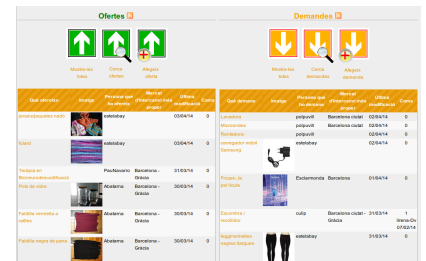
Ofertes

Mostra-les totes

Cerca ofertes

Afegeix oferta

| Què ofereix | Imatge | Persona que ho ofereix | Mercat (Intercanvi/mé propi) | Última modificació | Com |
|---|---|---|---|---|---|
| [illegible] |  | estelabay |  | 03/04/14 | 0 |
| Iceland |  | estelabay |  | 02/04/14 | 0 |
| Tovalla en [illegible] |  | PauNavarro | Barcelona - Gràcia | 31/03/14 | 0 |
| Pots de vidre |  | Abelema | Barcelona - Gràcia | 30/03/14 | 0 |
| Faldilla vermella a ratlles |  | Abelema | Barcelona - Gràcia | 30/03/14 | 0 |
| Faldilla negra de pana |  | Abelema | Barcelona - Gràcia | 30/03/14 | 0 |

Demandes

Mostra-les totes

Cerca demandes

Afegeix demanda

| Què demana | Imatge | Persona que ho demana | Mercat (Intercanvi/mé propi) | Última modificació | Coms |
|---|---|---|---|---|---|
| Llesadors |  | polpuvill | Barcelona ciutat | 02/04/14 | 0 |
| Marionetes |  | polpuvill | Barcelona ciutat | 02/04/14 | 0 |
| Banderoles |  | polpuvill | Barcelona ciutat | 02/04/14 | 0 |
| carregador mòbil Samsung |  | estelabay |  | 02/04/14 | 0 |
| Projecte de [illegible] |  | Esclemonda | Barcelona | 01/04/14 | 0 |
| Sabatilles / esclops |  | culip | Barcelona ciutat - Gràcia | 31/03/14 | 1 (Irene-Ov 07/02/14 |
| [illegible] negres llargues |  | estelabay |  | 31/03/14 | 0 |